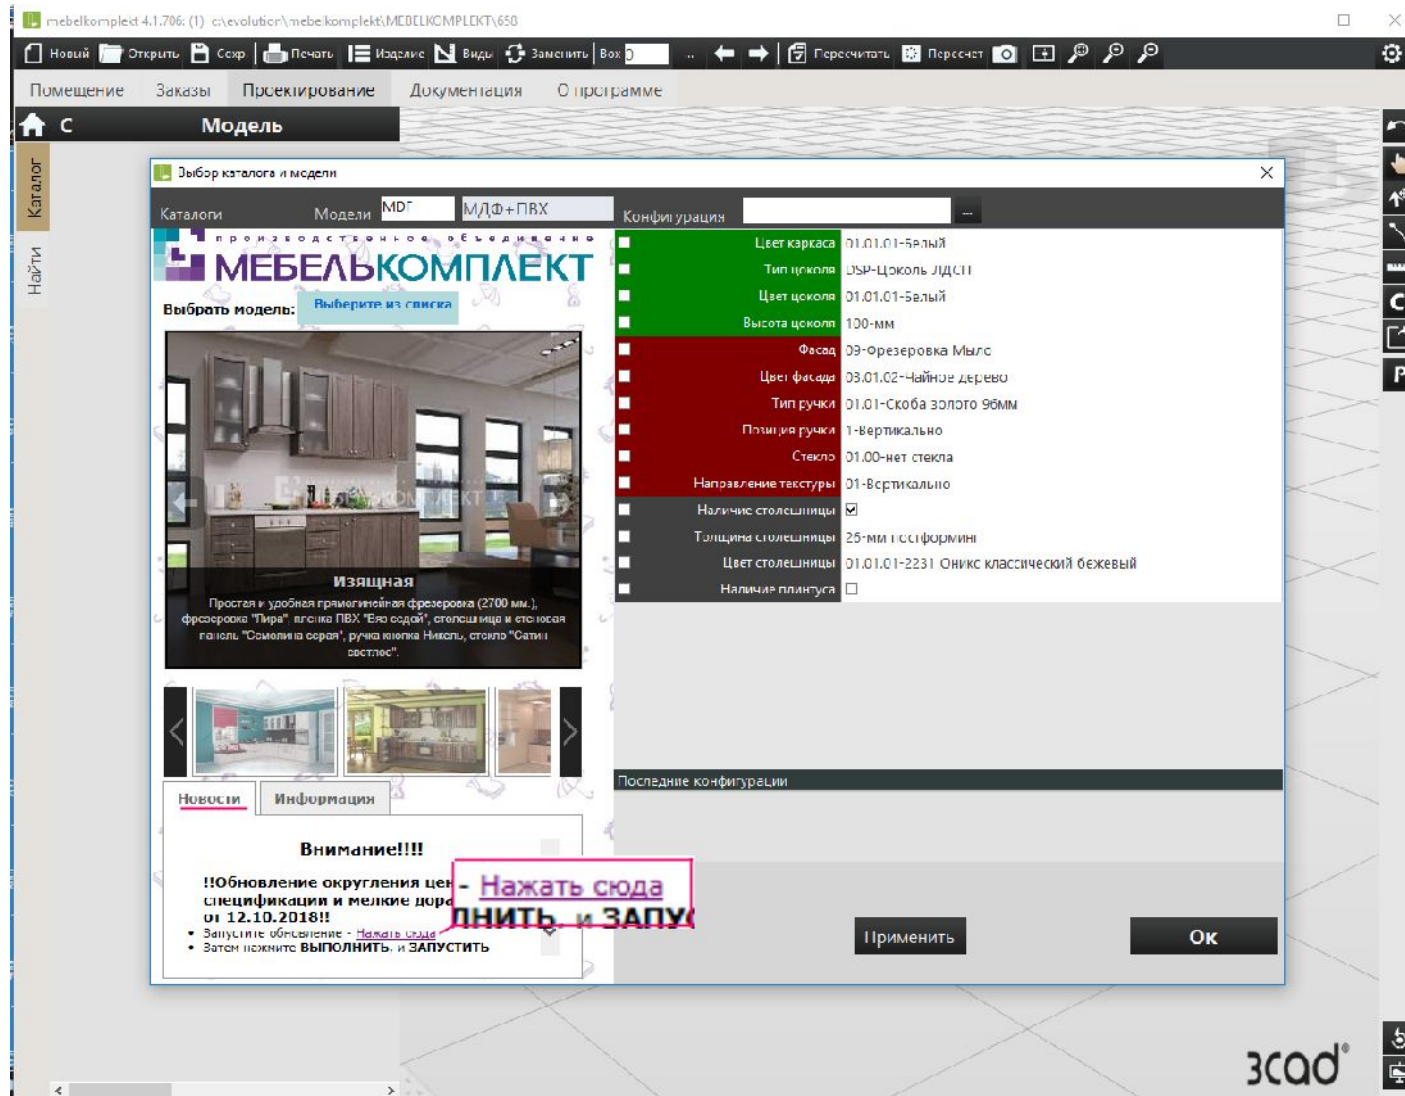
mebelkomplekt 4.1.706: (1) c:\evolution\mebelkomplekt\MEBELKOMPLEKT\650

Новый Открыть Сохр Печать Изделие Виды Заменить Box 0 Пересчитать Пересчет

Помещение Заказы Проектирование Документация О программе

С Модель

Каталог
Найти

Выбор каталога и модели

Каталоги Модели MDF МДФ+ПВХ Конфигурация ...

производственное объединение
МЕБЕЛЬКОМПЛЕКТ

Выбрать модель: Выберите из списка

МЕБЕЛЬКОМПЛЕКТ

Изящная
Простая и удобная прямолинейная фрезеровка (2700 мм.), фрезеровка "Лира", пленка ПВХ "Ель седой", столешница и стеновая панель "Сомолина серая", ручка кнопка Никель, стекло "Сатин растлос".

Новости Информация

Внимание!!!!

!!Обновление округления цен спецификации и мелкие доработки от 12.10.2018!!
• Запустите обновление - Нажать сюда
• Затем нажмите ВЫПОЛНИТЬ, и ЗАПУСТИТЬ

- Нажать сюда
ЛНИТЬ, и ЗАПУС

| | |
|---|---|
| Цвет каркаса | 01.01.01-Белый |
| Тип цоколя | DSP-Цоколь ЛДСП |
| Цвет цоколя | 01.01.01-Белый |
| Высота цоколя | 100-мм |
| Фасад | 09-Фрезеровка Мыло |
| Цвет фасада | 03.01.02-Чайное дерево |
| Тип ручки | 01.01-Скоба золото 96мм |
| Позиция ручки | 1-Вертикально |
| Стекло | 01.00-нет стекла |
| Направление текстуры | 01-Вертикально |
| Наличие столешницы | ☑ |
| Толщина столешницы | 25-мм постформинг |
| Цвет столешницы | 01.01.01-2231 Оникс классический бежевый |
| Наличие плинтуса | ☐ |

Последние конфигурации

Применить
Ок

3cad®